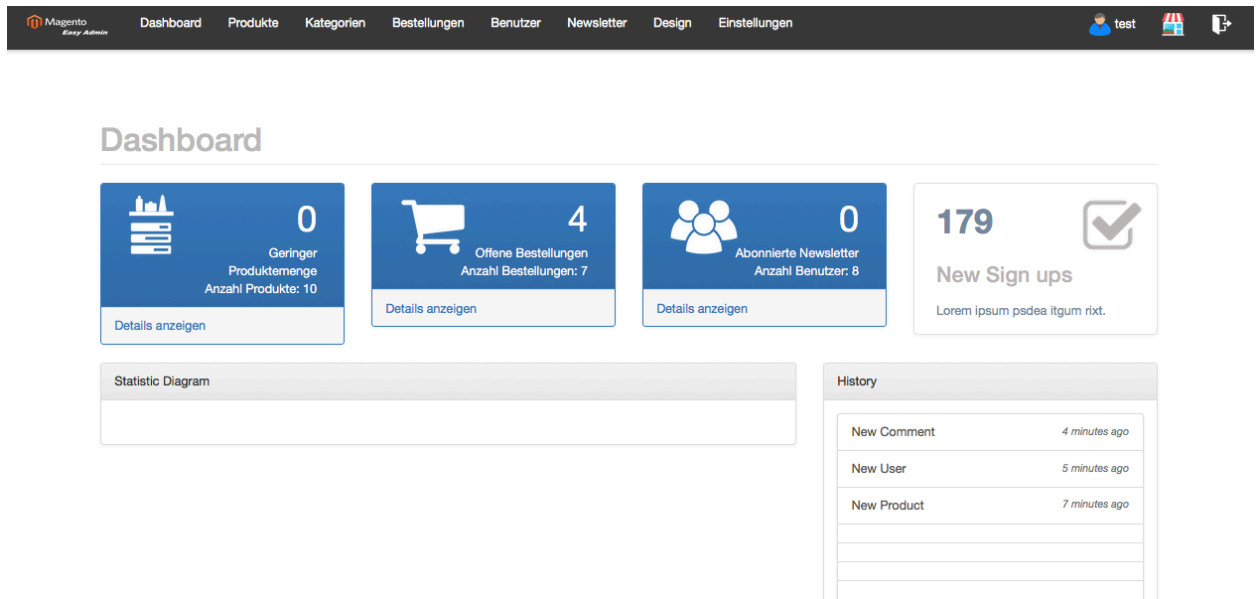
Magento Easy Admin Dashboard Produkte Kategorien Bestellungen Benutzer Newsletter Design Einstellungen test

Dashboard

0
Geringer Produktemenge
Anzahl Produkte: 10
Details anzeigen

4
Offene Bestellungen
Anzahl Bestellungen: 7
Details anzeigen

0
Abonnierte Newsletter
Anzahl Benutzer: 8
Details anzeigen

179
New Sign ups
Lorem ipsum psdea itgum rixt.

Statistic Diagram

History

| New Comment | 4 minutes ago |
|---|---|
| New User | 5 minutes ago |
| New Product | 7 minutes ago |